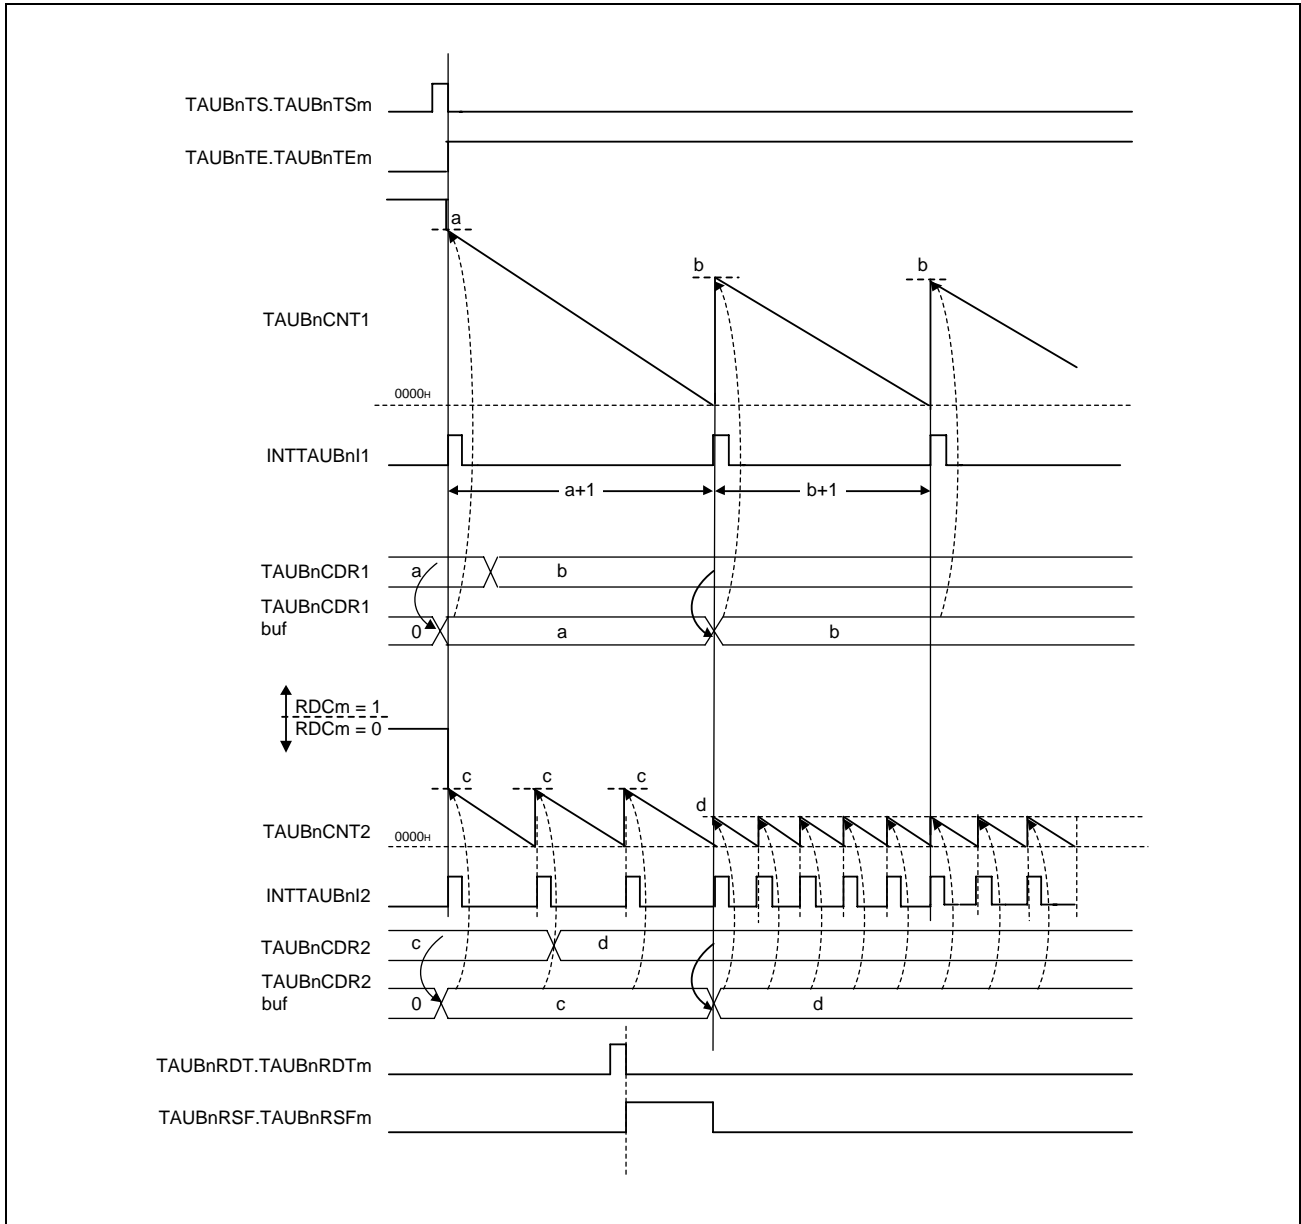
TAUBnTS.TAUBnTSm

TAUBnTE.TAUBnTEm

a

b

b

TAUBnCNT1

$0000_H$

INTTAUBnI1

a+1

b+1

TAUBnCDR1

a

b

TAUBnCDR1 buf

0

a

b

RDCm = 1

RDCm = 0

c

c

c

d

TAUBnCNT2

$0000_H$

INTTAUBnI2

TAUBnCDR2

c

d

TAUBnCDR2 buf

0

c

d

TAUBnRDT.TAUBnRDTm

TAUBnRSF.TAUBnRSFm